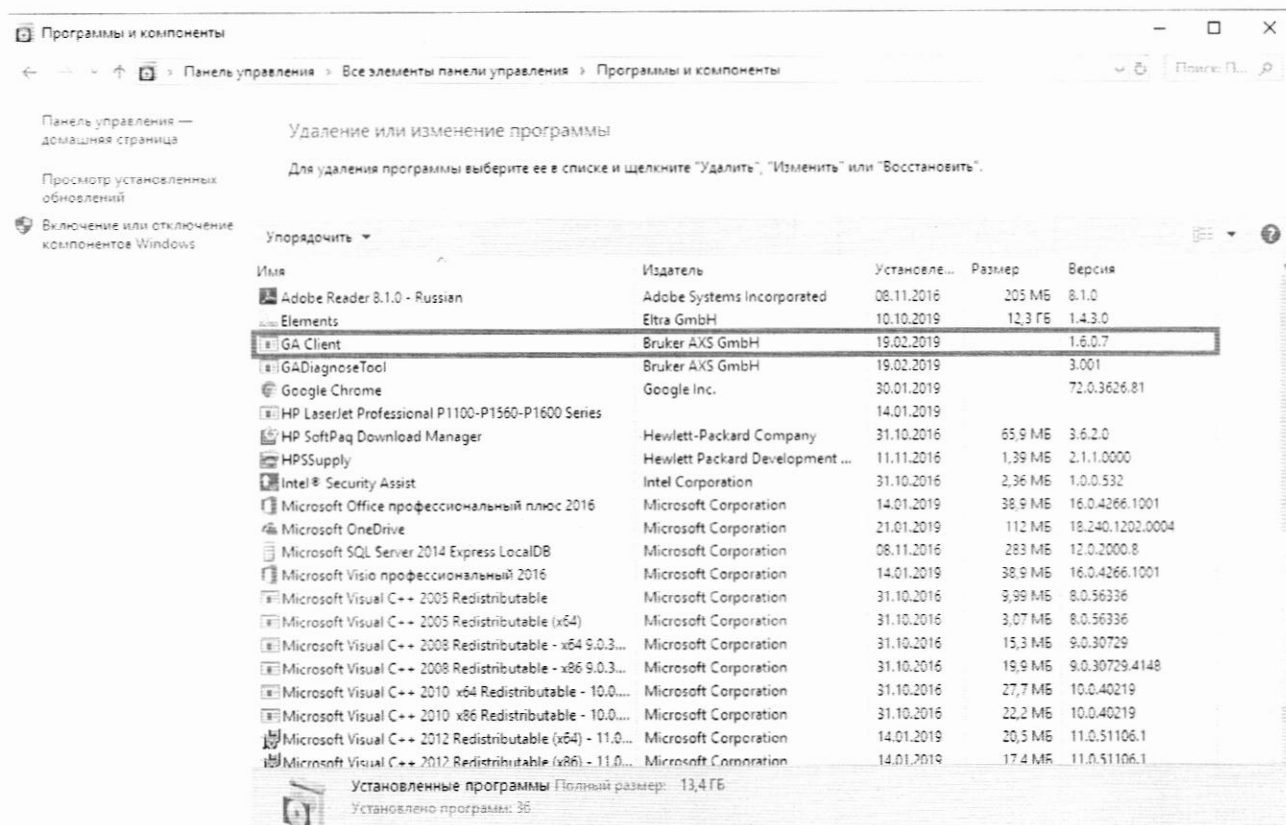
Программы и компоненты

Панель управления › Все элементы панели управления › Программы и компоненты

Поиск: П...

Панель управления — домашняя страница

Просмотр установленных обновлений

Включение или отключение компонентов Windows

Удаление или изменение программы

Для удаления программы выберите ее в списке и щелкните "Удалить", "Изменить" или "Восстановить".

Упорядочить ▾

| Имя | Издатель | Установле... | Размер | Версия |
|---|---|---|---|---|
| Adobe Reader 8.1.0 - Russian | Adobe Systems Incorporated | 08.11.2016 | 205 МБ | 8.1.0 |
| Elements | Eltra GmbH | 10.10.2019 | 12,3 ГБ | 1.4.3.0 |
| GA Client | Bruker AXS GmbH | 19.02.2019 | | 1.6.0.7 |
| GADiagnoseTool | Bruker AXS GmbH | 19.02.2019 | | 3.001 |
| Google Chrome | Google Inc. | 30.01.2019 | | 72.0.3626.81 |
| HP LaserJet Professional P1100-P1560-P1600 Series | | 14.01.2019 | | |
| HP SoftPaq Download Manager | Hewlett-Packard Company | 31.10.2016 | 65,9 МБ | 3.6.2.0 |
| HPSSupply | Hewlett Packard Development ... | 11.11.2016 | 1,39 МБ | 2.1.1.0000 |
| Intel® Security Assist | Intel Corporation | 31.10.2016 | 2,36 МБ | 1.0.0.532 |
| Microsoft Office профессиональный плюс 2016 | Microsoft Corporation | 14.01.2019 | 38,9 МБ | 16.0.4266.1001 |
| Microsoft OneDrive | Microsoft Corporation | 21.01.2019 | 112 МБ | 18.240.1202.0004 |
| Microsoft SQL Server 2014 Express LocalDB | Microsoft Corporation | 08.11.2016 | 283 МБ | 12.0.2000.8 |
| Microsoft Visio профессиональный 2016 | Microsoft Corporation | 14.01.2019 | 38,9 МБ | 16.0.4266.1001 |
| Microsoft Visual C++ 2005 Redistributable | Microsoft Corporation | 31.10.2016 | 9,99 МБ | 8.0.56336 |
| Microsoft Visual C++ 2005 Redistributable (x64) | Microsoft Corporation | 31.10.2016 | 3,07 МБ | 8.0.56336 |
| Microsoft Visual C++ 2008 Redistributable - x64 9.0.3... | Microsoft Corporation | 31.10.2016 | 15,3 МБ | 9.0.30729 |
| Microsoft Visual C++ 2008 Redistributable - x86 9.0.3... | Microsoft Corporation | 31.10.2016 | 19,9 МБ | 9.0.30729.4148 |
| Microsoft Visual C++ 2010 x64 Redistributable - 10.0.... | Microsoft Corporation | 31.10.2016 | 27,7 МБ | 10.0.40219 |
| Microsoft Visual C++ 2010 x86 Redistributable - 10.0.... | Microsoft Corporation | 31.10.2016 | 22,2 МБ | 10.0.40219 |
| Microsoft Visual C++ 2012 Redistributable (x64) - 11.0... | Microsoft Corporation | 14.01.2019 | 20,5 МБ | 11.0.51106.1 |
| Microsoft Visual C++ 2012 Redistributable (x86) - 11.0... | Microsoft Corporation | 14.01.2019 | 17,4 МБ | 11.0.51106.1 |

Установленные программы Полный размер: 13,4 ГБ
Установлено программ: 36